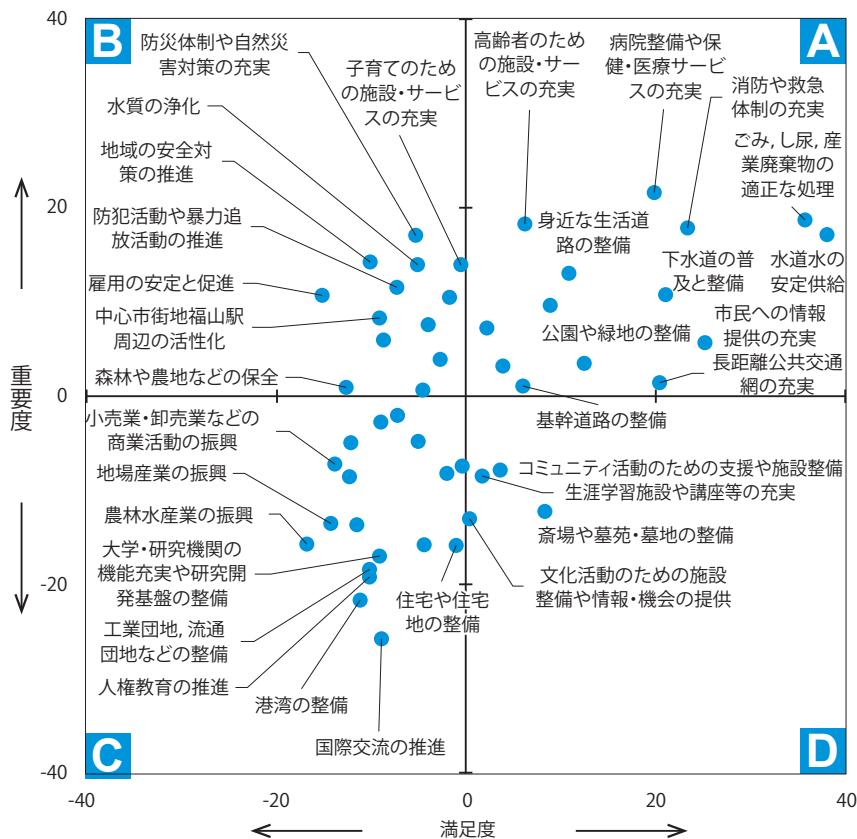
40
B
A
防災体制や自然災害対策の充実
子育てのための施設・サービスの充実
高齢者のための施設・サービスの充実
病院整備や保健・医療サービスの充実
消防や救急体制の充実
水質の浄化
ごみ, し尿, 産業廃棄物の適正な処理
地域の安全対策の推進
20
身近な生活道路の整備
防犯活動や暴力追放活動の推進
下水道の普及と整備
水道水の安定供給
雇用の安定と促進
市民への情報提供の充実
中心市街地福山駅周辺の活性化
公園や緑地の整備
長距離公共交通網の充実
重要度
森林や農地などの保全
0
基幹道路の整備
小売業・卸売業などの商業活動の振興
コミュニティ活動のための支援や施設整備
地場産業の振興
生涯学習施設や講座等の充実
農林水産業の振興
斎場や墓苑・墓地の整備
大学・研究機関の機能充実や研究開発基盤の整備
-20
文化活動のための施設整備や情報・機会の提供
住宅や住宅地の整備
工業団地, 流通団地などの整備
人権教育の推進
港湾の整備
国際交流の推進
C
D
-40
-40
-20
0
20
40
満足度